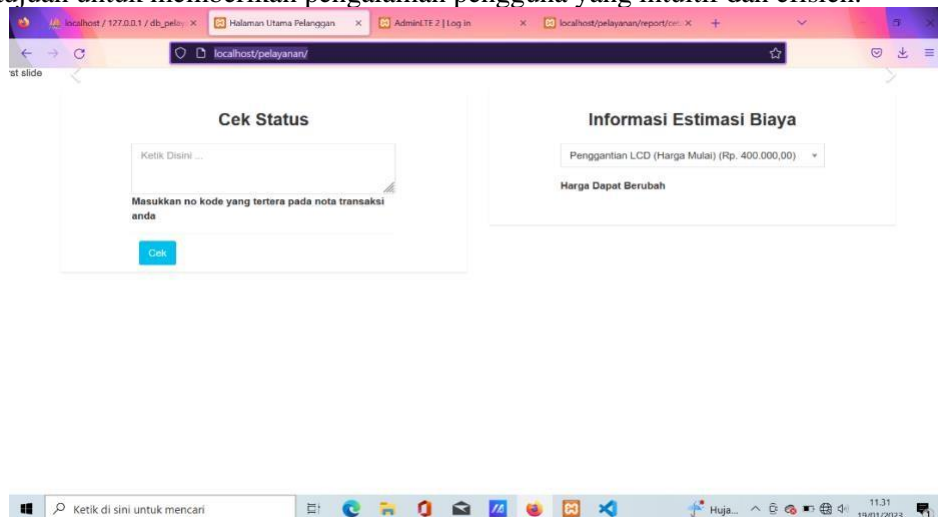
rajuan untuk memberikan pengalaman pengguna yang intuitif dan efisien.

localhost / 127.0.0.1 / db_pelay ×
Halaman Utama Pelanggan ×
AdminLTE 2 | Log in ×
localhost/pelayanan/report/cet ×

localhost/pelayanan/

st slide

Cek Status

Ketik Disini ...

Masukkan no kode yang tertera pada nota transaksi anda

Cek

Informasi Estimasi Biaya

Penggantian LCD (Harga Mulai) (Rp. 400.000,00)

Harga Dapat Berubah

Ketik di sini untuk mencari

Huja...

11.31
19/01/2023